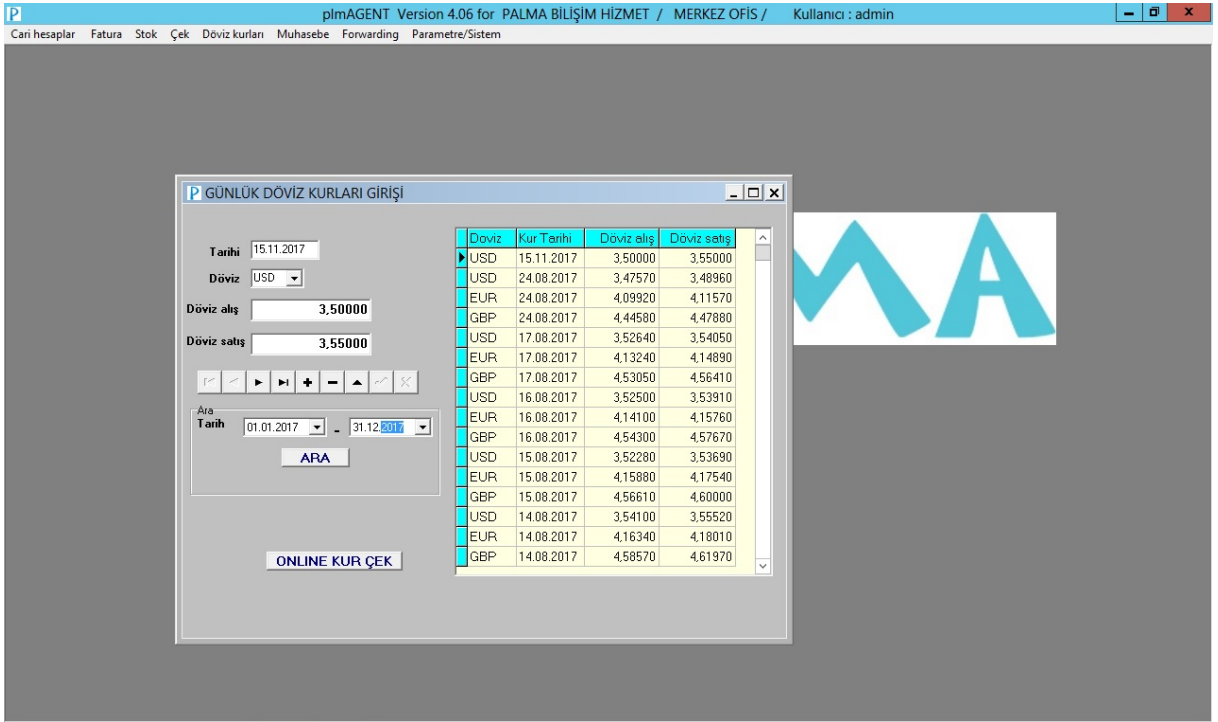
plmAGENT Version 4.06 for PALMA BİLİŞİM HİZMET / MERKEZ OFİS / Kullanıcı : admin

Cari hesaplar Fatura Stok Çek Döviz kurları Muhasebe Forwarding Parametre/Sistem

GÜNLÜK DÖVİZ KURLARI GİRİŞİ

Tarihi 15.11.2017
Döviz USD
Döviz alış 3,50000
Döviz satış 3,55000

Ara
Tarih 01.01.2017 - 31.12.2017
ARA

ONLINE KUR ÇEK

| Doviz | Kur Tarihi | Döviz alış | Döviz satış |
|---|---|---|---|
| USD | 15.11.2017 | 3,50000 | 3,55000 |
| USD | 24.08.2017 | 3,47570 | 3,48960 |
| EUR | 24.08.2017 | 4,09920 | 4,11570 |
| GBP | 24.08.2017 | 4,44580 | 4,47880 |
| USD | 17.08.2017 | 3,52640 | 3,54050 |
| EUR | 17.08.2017 | 4,13240 | 4,14890 |
| GBP | 17.08.2017 | 4,53050 | 4,56410 |
| USD | 16.08.2017 | 3,52500 | 3,53910 |
| EUR | 16.08.2017 | 4,14100 | 4,15760 |
| GBP | 16.08.2017 | 4,54300 | 4,57670 |
| USD | 15.08.2017 | 3,52280 | 3,53690 |
| EUR | 15.08.2017 | 4,15880 | 4,17540 |
| GBP | 15.08.2017 | 4,56610 | 4,60000 |
| USD | 14.08.2017 | 3,54100 | 3,55520 |
| EUR | 14.08.2017 | 4,16340 | 4,18010 |
| GBP | 14.08.2017 | 4,58570 | 4,61970 |

MA